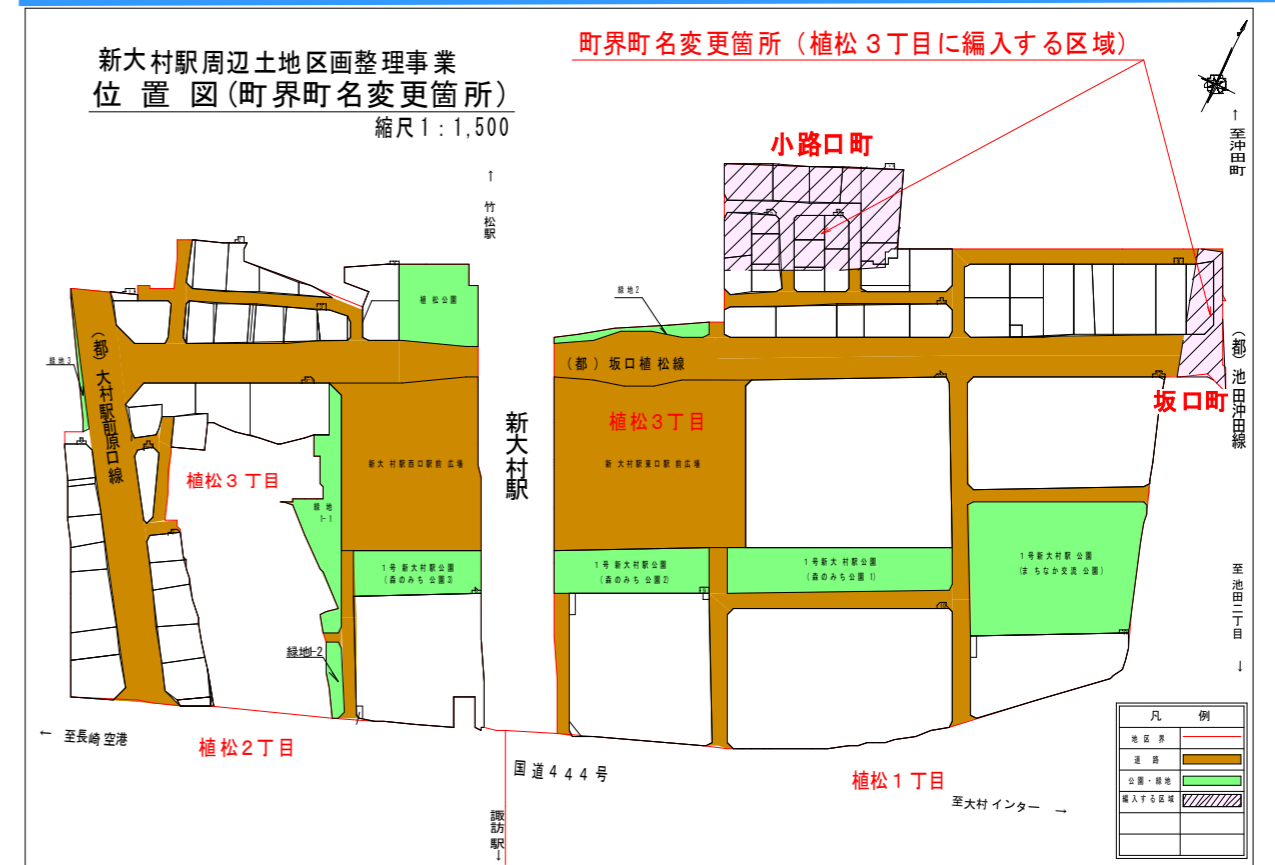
新大村駅周辺土地区画整理事業
位置図(町界町名変更箇所)
縮尺1:1,500

町界町名変更箇所(植松3丁目に編入する区域)

小路口町

↑
至沖田町

↑
竹松駅

緑地2

植松公園

(都)大村駅前原口線

緑地3

(都)坂口植松線

(都)池田沖田線

坂口町

新大村駅

植松3丁目

植松3丁目

新大村駅西口駅前広場

新大村駅東口駅前広場

緑地1-1

1号新大村駅公園(森のみち公園3)

1号新大村駅公園(森のみち公園2)

1号新大村駅公園(森のみち公園1)

1号新大村駅公園(まちなか交流公園)

至池田二丁目
↓

緑地1-2

← 至長崎空港

植松2丁目

国道444号

植松1丁目

至大村インター →

諏訪駅
↓

| 凡 | 例 |
|---|---|
| 地区界 | |
| 道路 | |
| 公園・緑地 | |
| 編入する区域 | |
| | |
| | |